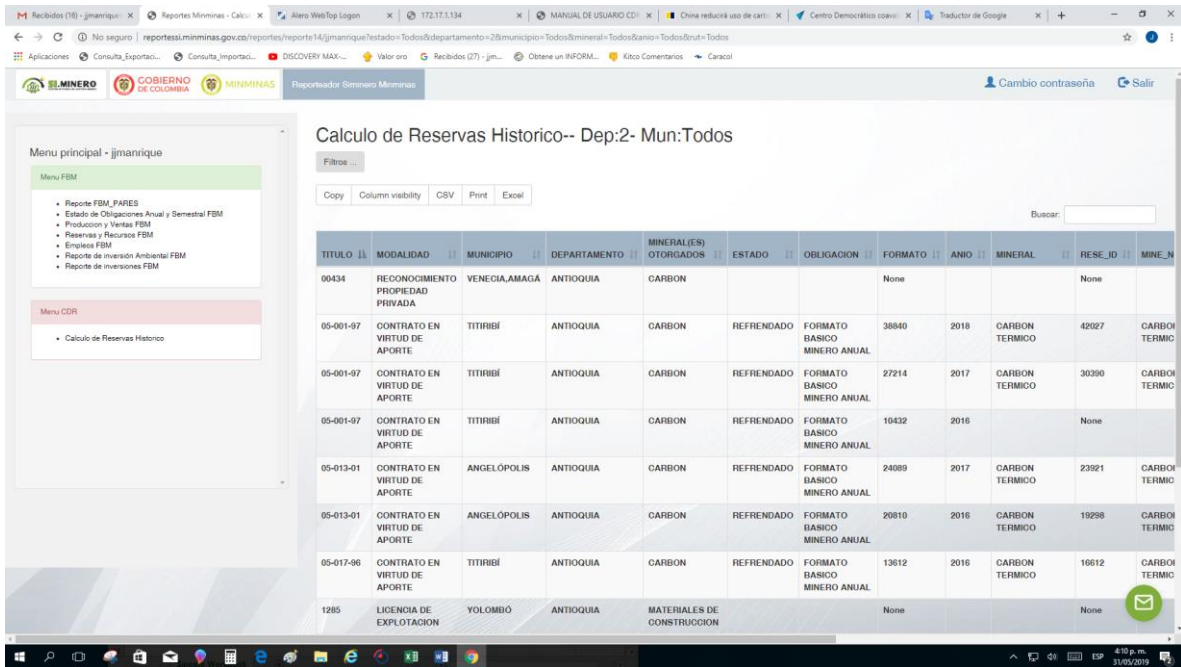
M Recibidos (18) - jjmanrique × Reportes Minminas - Calcu × Alero WebTop Logon × 172.17.1.134 × MANUAL DE USUARIO CD × China reducirá uso de carb × Centro Democrático coava × Traductor de Google ×

No seguro | reportessi.minminas.gov.co/reportes/reporte14/jjmanrique?estado=Todos&departamento=2&municipio=Todos&mineral=Todos&anio=Todos&rut=Todos

Aplicaciones Consulta_Exportaci... Consulta_Importaci... DISCOVERY MAX-... Valor oro Recibidos (27) - jjm... Obtene un INFORM... Kitco Comentarios Caracol

SI.MINERO GOBIERNO DE COLOMBIA MINMINAS Reporteador Siminero Minminas

Cambio contraseña Salir

Menu principal - jjmanrique

Menu FBM

- Reporte FBM_PARES
- Estado de Obligaciones Anual y Semestral FBM
- Produccion y Ventas FBM
- Reservas y Recursos FBM
- Empleos FBM
- Reporte de inversión Ambiental FBM
- Reporte de inversiones FBM

Menu CDR

- Calculo de Reservas Historico

Calculo de Reservas Historico-- Dep:2- Mun:Todos

Filtros ...

Copy Column visibility CSV Print Excel

Buscar:

| TITULO | MODALIDAD | MUNICIPIO | DEPARTAMENTO | MINERAL(ES) OTORGADOS | ESTADO | OBLIGACION | FORMATO | ANIO | MINERAL | RESE_ID | MINE_N |
|---|---|---|---|---|---|---|---|---|---|---|---|
| 00434 | RECONOCIMIENTO PROPIEDAD PRIVADA | VENECIA,AMAGÁ | ANTIOQUIA | CARBON | | | None | | | None | |
| 05-001-97 | CONTRATO EN VIRTUD DE APORTE | TITIRIBÍ | ANTIOQUIA | CARBON | REFRENDADO | FORMATO BASICO MINERO ANUAL | 38840 | 2018 | CARBON TERMICO | 42027 | CARBO TERMIC |
| 05-001-97 | CONTRATO EN VIRTUD DE APORTE | TITIRIBÍ | ANTIOQUIA | CARBON | REFRENDADO | FORMATO BASICO MINERO ANUAL | 27214 | 2017 | CARBON TERMICO | 30390 | CARBO TERMIC |
| 05-001-97 | CONTRATO EN VIRTUD DE APORTE | TITIRIBÍ | ANTIOQUIA | CARBON | REFRENDADO | FORMATO BASICO MINERO ANUAL | 10432 | 2016 | | None | |
| 05-013-01 | CONTRATO EN VIRTUD DE APORTE | ANGELÓPOLIS | ANTIOQUIA | CARBON | REFRENDADO | FORMATO BASICO MINERO ANUAL | 24089 | 2017 | CARBON TERMICO | 23921 | CARBO TERMIC |
| 05-013-01 | CONTRATO EN VIRTUD DE APORTE | ANGELÓPOLIS | ANTIOQUIA | CARBON | REFRENDADO | FORMATO BASICO MINERO ANUAL | 20810 | 2016 | CARBON TERMICO | 19298 | CARBO TERMIC |
| 05-017-96 | CONTRATO EN VIRTUD DE APORTE | TITIRIBÍ | ANTIOQUIA | CARBON | REFRENDADO | FORMATO BASICO MINERO ANUAL | 13612 | 2016 | CARBON TERMICO | 16612 | CARBO TERMIC |
| 1285 | LICENCIA DE EXPLOTACION | YOLOMBÓ | ANTIOQUIA | MATERIALES DE CONSTRUCCION | | | None | | | None | |

4:10 p. m. 31/05/2019 ESP